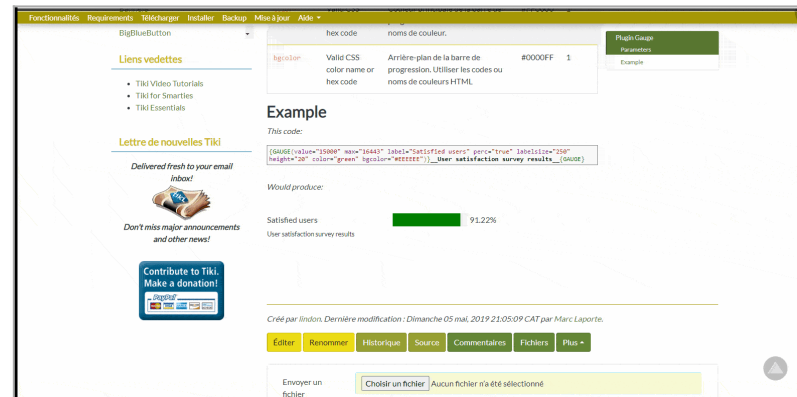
Fonctionnalités Requirements Télécharger Installer Backup Mise à jour Aide

BigBlueButton

Liens vedettes

- Tiki Video Tutorials
- Tiki for Smartiès
- Tiki Essentials

Lettre de nouvelles Tiki

Delivered fresh to your email inbox!

Don't miss major announcements and other news!

Contribute to Tiki. Make a donation!

hex code | noms de couleur.

| bgcolor | Valid CSS color name or hex code | Arrière-plan de la barre de progression. Utiliser les codes ou noms de couleurs HTML | #0000FF | 1 |
|---|---|---|---|---|

Plugin Gauge
Parameters
Example

Example

This code:

{GAUGE(value="15000" max="16443" label="Satisfied users" perc="true" labelsize="250" height="20" color="green" bgcolor="#EEEEEE")}__User satisfaction survey results__{GAUGE}

Would produce:

Satisfied users 91.22%

User satisfaction survey results

Créé par lindon. Dernière modification : Dimanche 05 mai, 2019 21:05:09 CAT par Marc Laporte.

Éditer Renommer Historique Source Commentaires Fichiers Plus

Envoyer un fichier

Choisir un fichier Aucun fichier n'a été sélectionné